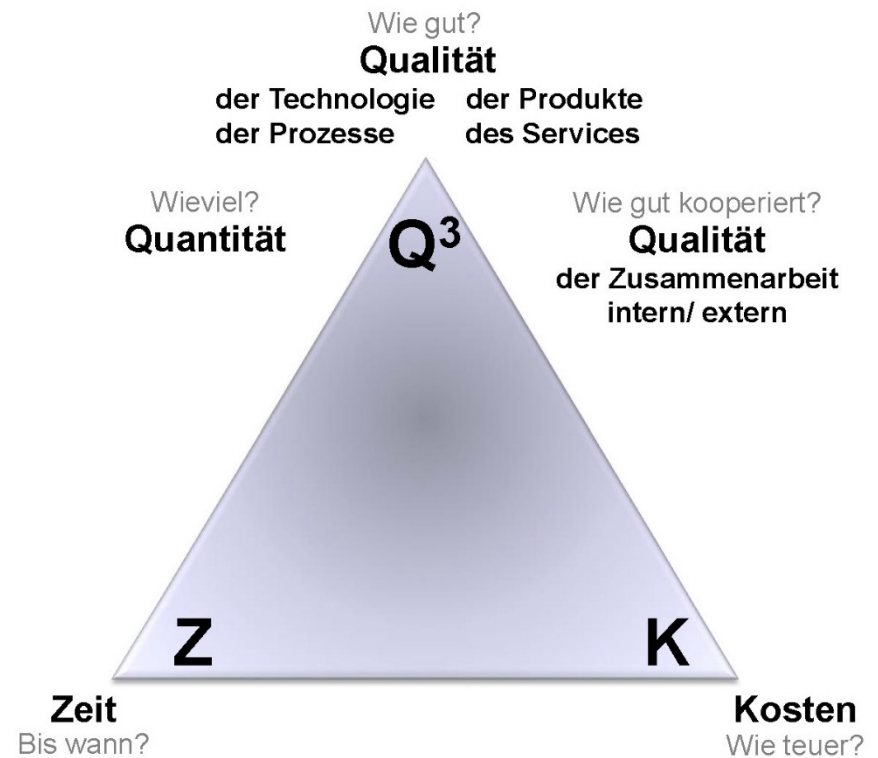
Wie gut?
Qualität
der Technologie der Produkte
der Prozesse des Services

Wieviel?
Quantität

$Q^3$

Wie gut kooperiert?
Qualität
der Zusammenarbeit
intern/ extern

Z

K

Zeit
Bis wann?

Kosten
Wie teuer?